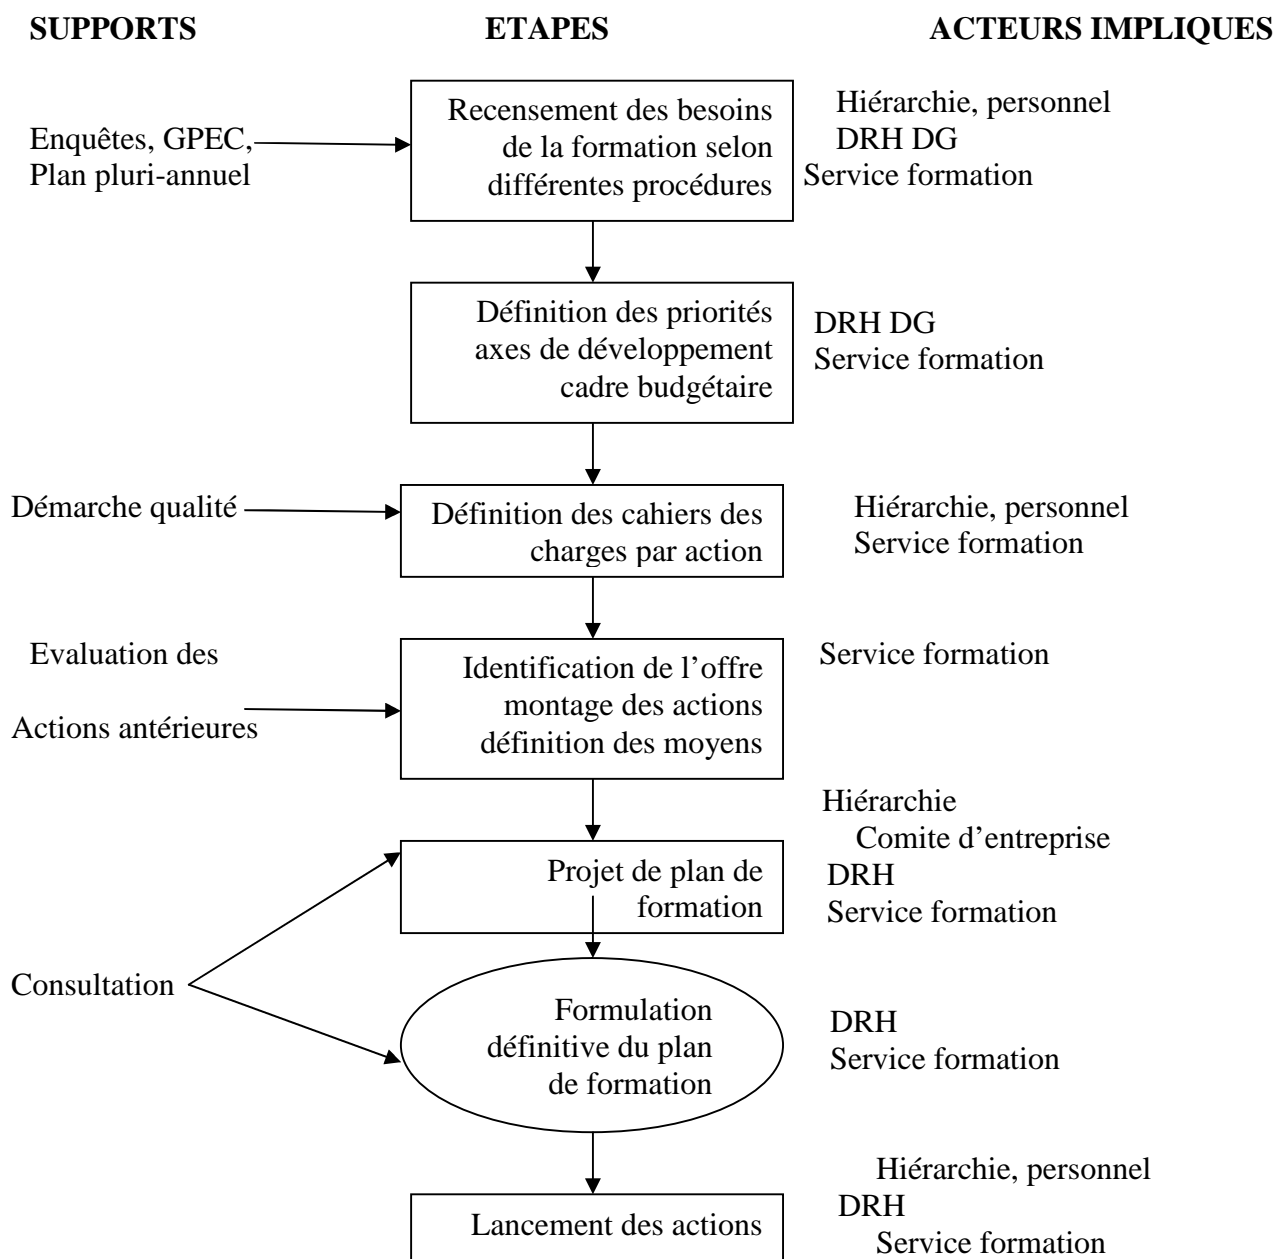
**SUPPORTS** **ETAPES** **ACTEURS IMPLIQUES**

Enquêtes, GPEC, Plan pluri-annuel

Recensement des besoins de la formation selon différentes procédures

Hiérarchie, personnel
DRH DG
Service formation

Définition des priorités axes de développement cadre budgétaire

DRH DG
Service formation

Démarche qualité

Définition des cahiers des charges par action

Hiérarchie, personnel
Service formation

Evaluation des

Actions antérieures

Identification de l'offre montage des actions définition des moyens

Service formation

Hiérarchie
Comite d'entreprise
DRH
Service formation

Projet de plan de formation

Consultation

Formulation définitive du plan de formation

DRH
Service formation

Hiérarchie, personnel
DRH
Service formation

Lancement des actions